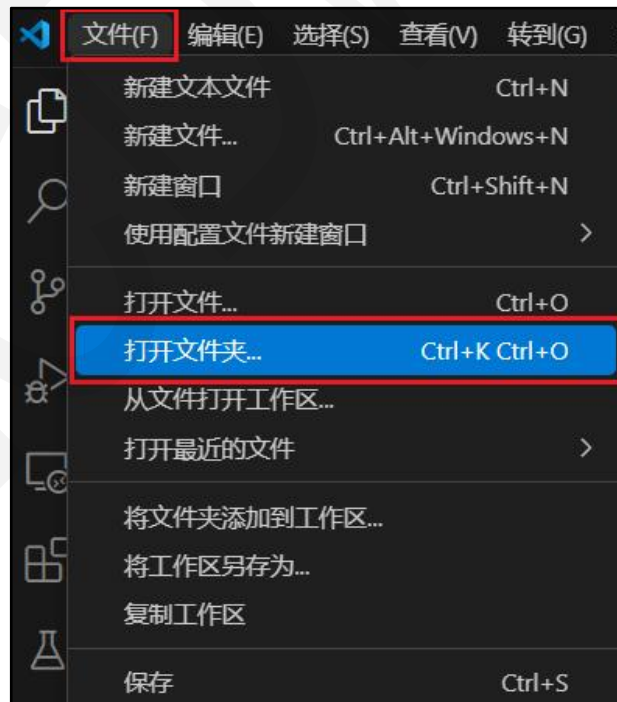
文件(F) 编辑(E) 选择(S) 查看(V) 转到(G)

新建文本文件 Ctrl+N
新建文件... Ctrl+Alt+Windows+N
新建窗口 Ctrl+Shift+N
使用配置文件新建窗口 >

打开文件... Ctrl+O
打开文件夹... Ctrl+K Ctrl+O
从文件打开工作区...
打开最近的文件 >

将文件夹添加到工作区...
将工作区另存为...
复制工作区

保存 Ctrl+S